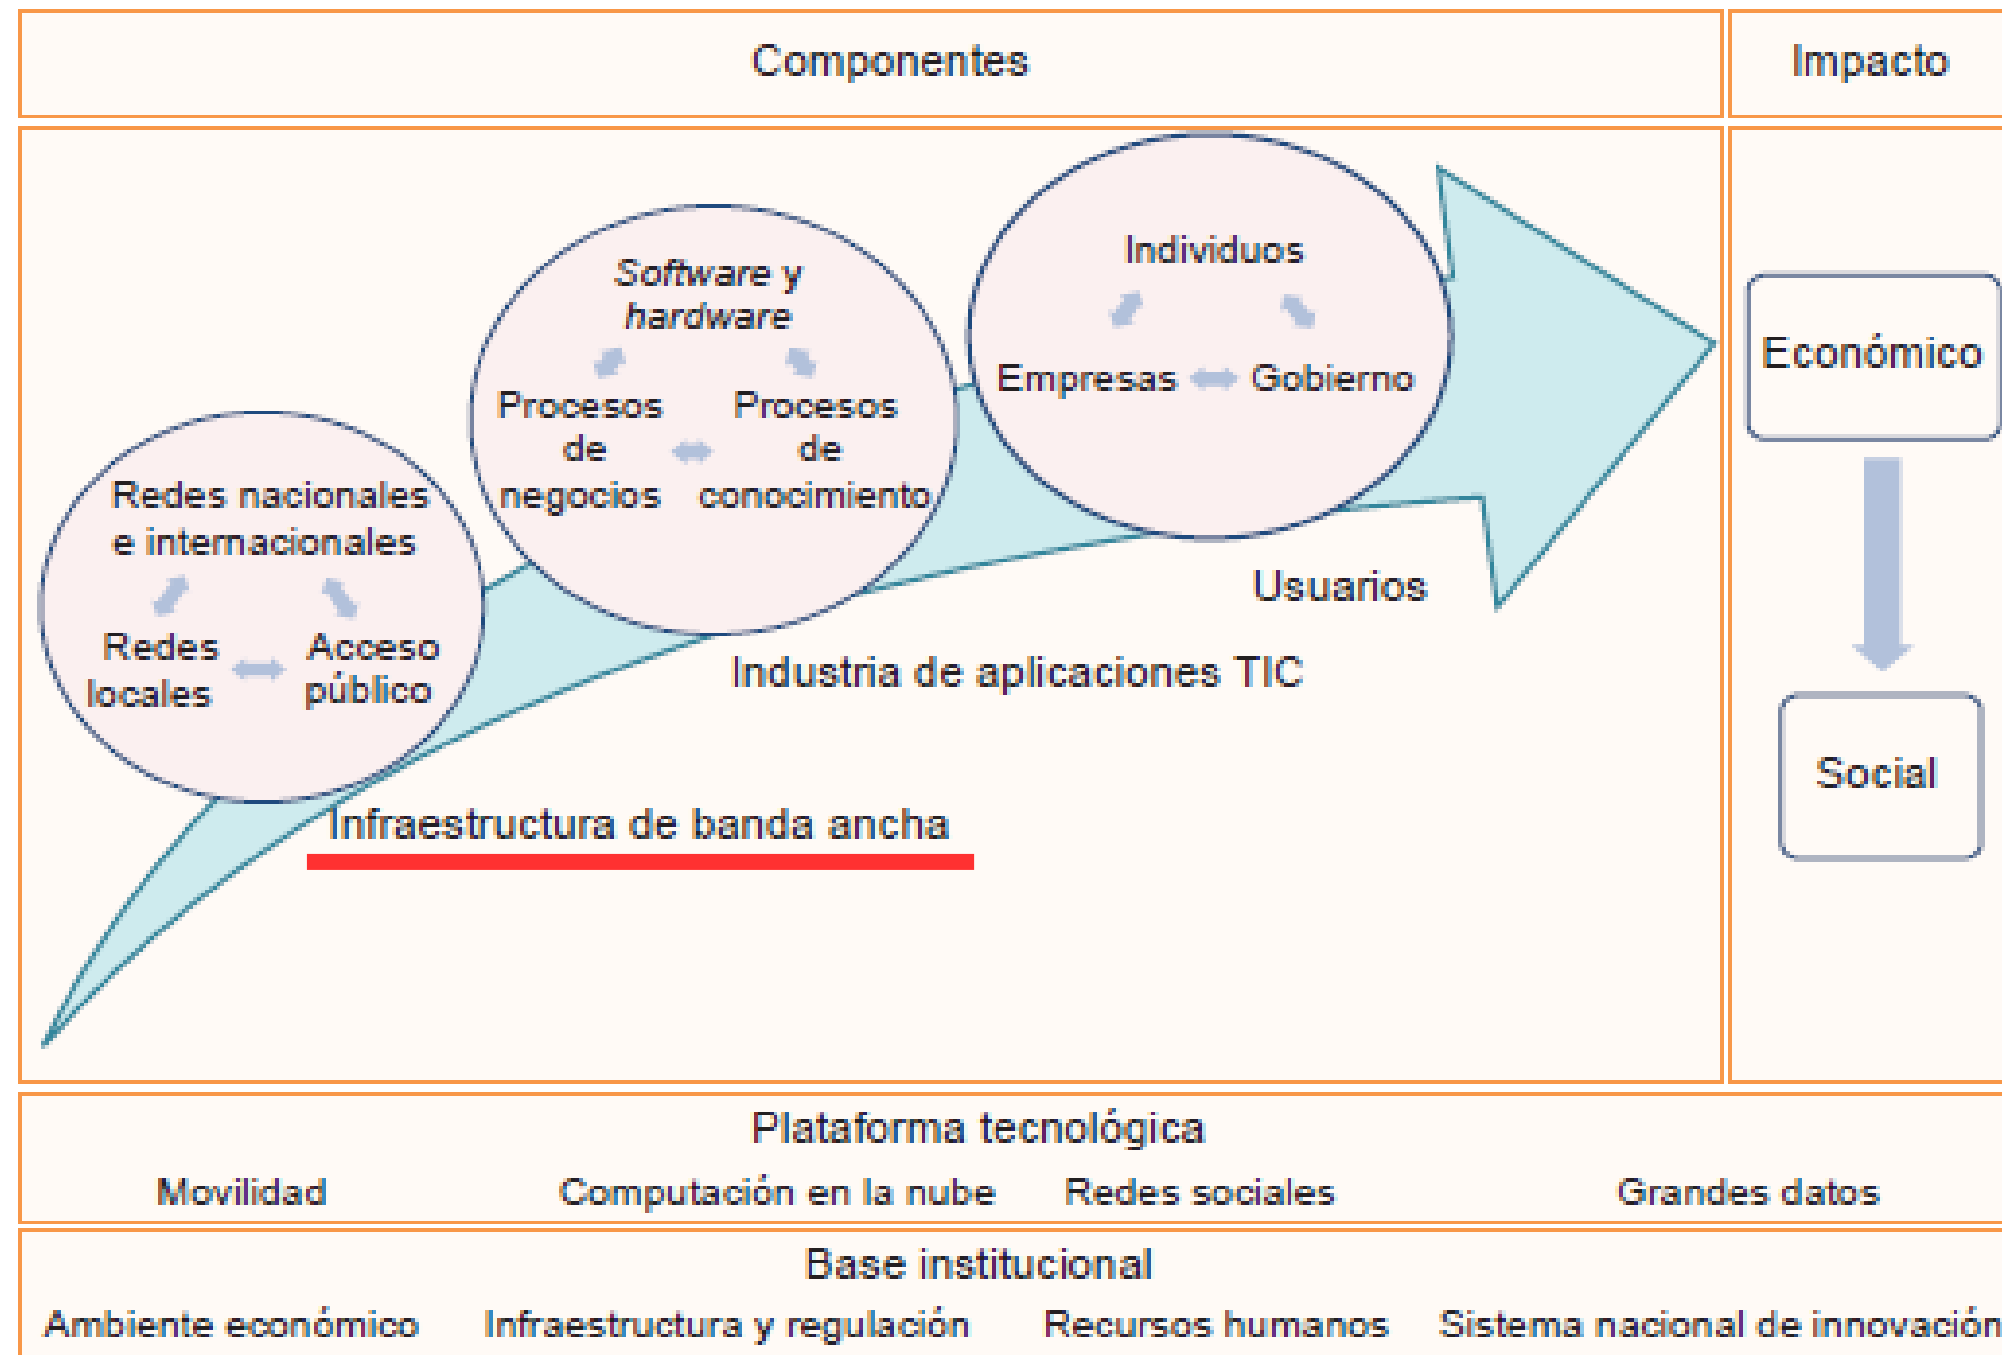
Componentes

Impacto

Software y hardware

Procesos de negocios

Procesos de conocimiento

Individuos

Empresas

Gobierno

Redes nacionales e internacionales

Redes locales

Acceso público

Usuarios

Industria de aplicaciones TIC

Infraestructura de banda ancha

Económico

Social

Plataforma tecnológica

Movilidad

Computación en la nube

Redes sociales

Grandes datos

Base institucional

Ambiente económico

Infraestructura y regulación

Recursos humanos

Sistema nacional de innovación